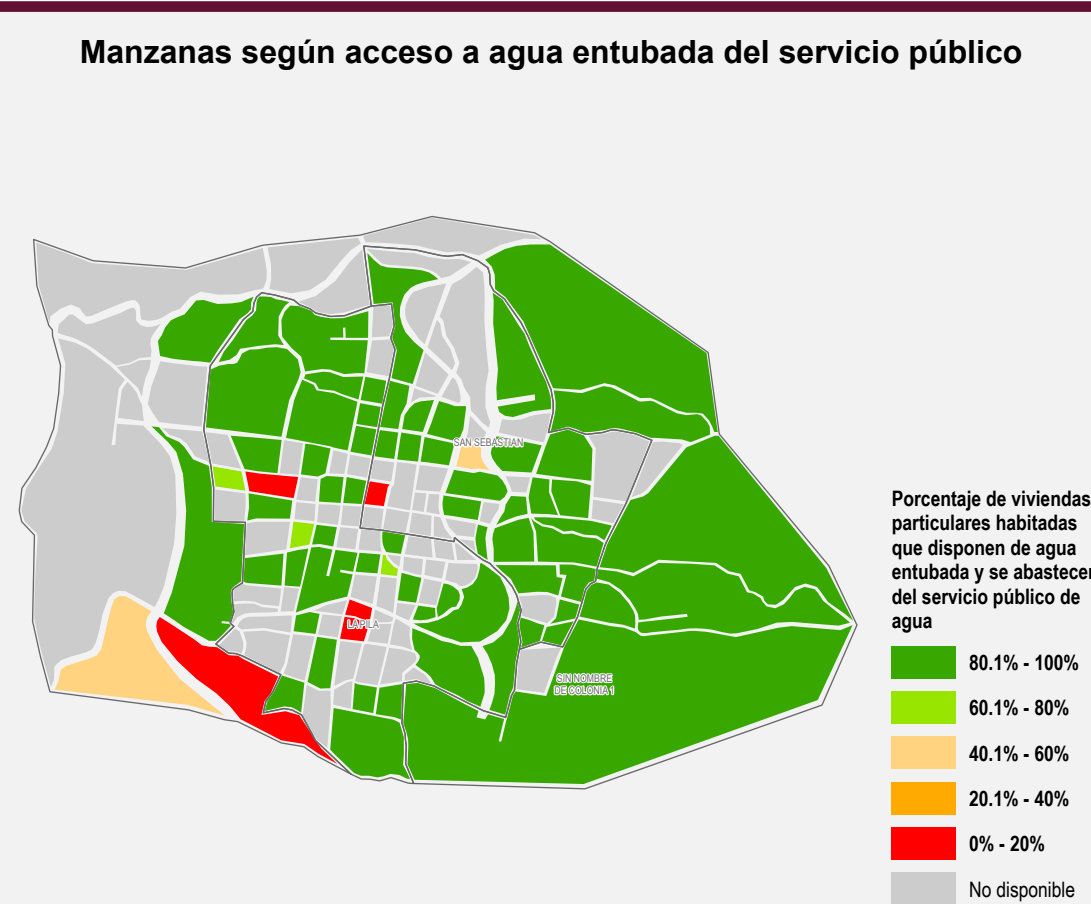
Manzanas según acceso a agua entubada del servicio público

SAN SEBASTIAN

LA PILA

SIN NOMBRE DE COLONIA 1

Porcentaje de viviendas particulares habitadas que disponen de agua entubada y se abastecen del servicio público de agua

80.1% - 100%

60.1% - 80%

40.1% - 60%

20.1% - 40%

0% - 20%

No disponible